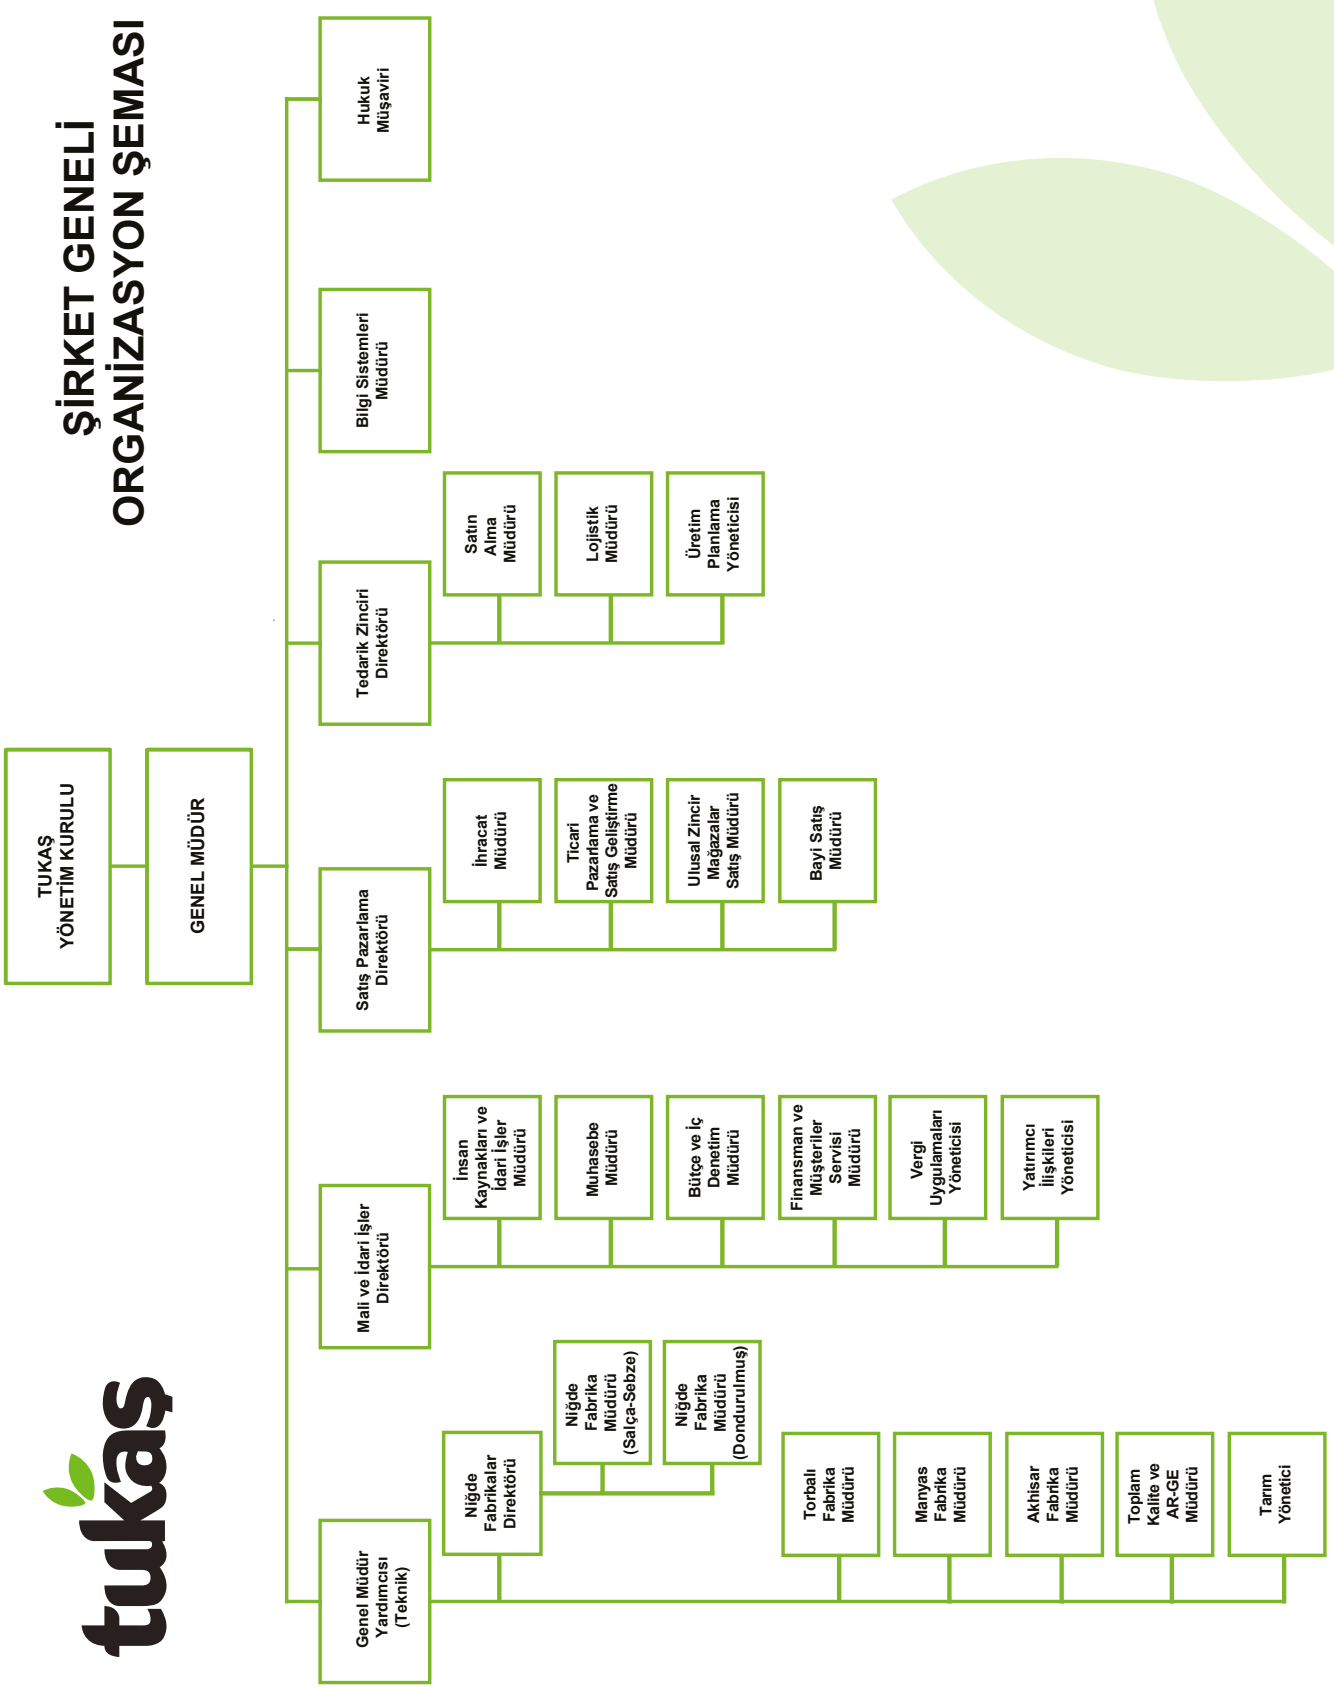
ŞİRKET GENELİ ORGANİZASYON ŞEMASI

tukaş

TUKAŞ YÖNETİM KURULU

GENEL MÜDÜR

Hukuk Müşaviri

Bilgi Sistemleri Müdürü

Tedarik Zinciri Direktörü

Satın Alma Müdürü

Lojistik Müdürü

Üretim Planlama Yöneticisi

Satış Pazarlama Direktörü

İhracat Müdürü

Ticari Pazarlama ve Satış Geliştirme Müdürü

Ulusal Zincir Mağazalar Satış Müdürü

Bayi Satış Müdürü

Mali ve İdari İşler Direktörü

İnsan Kaynakları ve İdari İşler Müdürü

Muhasebe Müdürü

Bütçe ve İç Denetim Müdürü

Finansman ve Müşteriler Servisi Müdürü

Vergi Uygulamaları Yöneticisi

Yatırımcı İlişkileri Yöneticisi

Genel Müdür Yardımcısı (Teknik)

Niğde Fabrikalar Direktörü

Niğde Fabrika Müdürü (Salça-Sebze)

Niğde Fabrika Müdürü (Dondurulmuş)

Torbalı Fabrika Müdürü

Manyas Fabrika Müdürü

Akhisar Fabrika Müdürü

Toplam Kalite ve AR-GE Müdürü

Tarım Yönetici